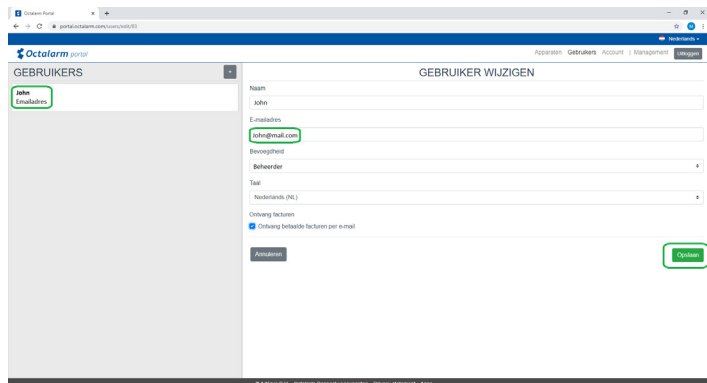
Octalarm Portal
portal.octalarm.com/users/edit/83

Nederlands

Octalarm portal

Apparaten Gebruikers Account | Management Uitloggen

GEBRUIKERS

+

John
Emailadres

GEBRUIKER WIJZIGEN

Naam

John

E-mailadres

john@mail.com

Bevoegdheid

Beheerder

Taal

Nederlands (NL)

Ontvang facturen

Ontvang betaalde facturen per e-mail

Annuleren

Opslaan

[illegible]